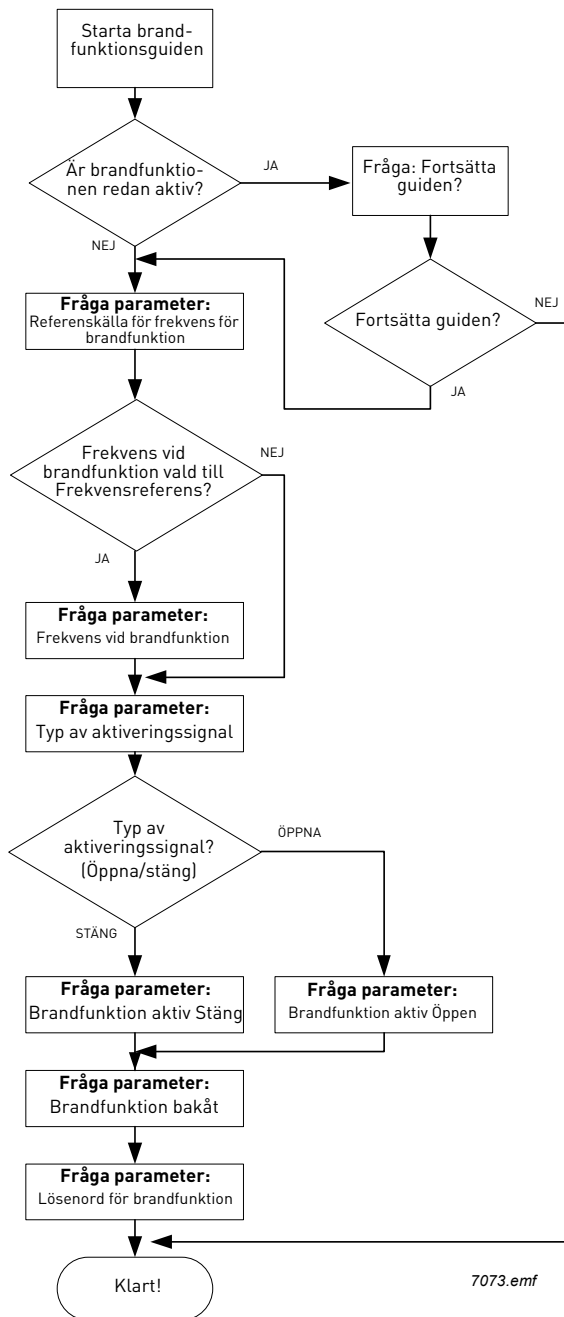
Starta brandfunktionsguiden

Är brandfunktionen redan aktiv?

JA

Fråga: Fortsätta guiden?

NEJ

Fortsätta guiden?

NEJ

JA

**Fråga parameter:**
Referenskälla för frekvens för brandfunktion

Frekvens vid brandfunktion vald till Frekvensreferens?

NEJ

JA

**Fråga parameter:**
Frekvens vid brandfunktion

**Fråga parameter:**
Typ av aktiveringssignal

Typ av aktiveringssignal? (Öppna/stäng)

ÖPPNA

STÄNG

**Fråga parameter:**
Brandfunktion aktiv Stäng

**Fråga parameter:**
Brandfunktion aktiv Öppen

**Fråga parameter:**
Brandfunktion bakåt

**Fråga parameter:**
Lösenord för brandfunktion

Klart!

7073.emf